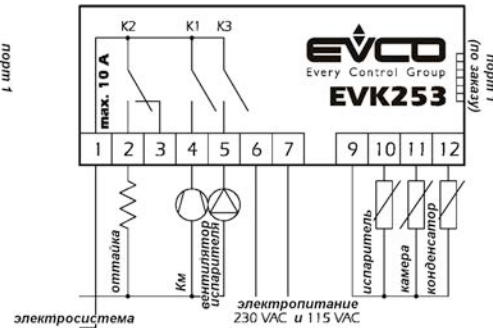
порт 1

K2 K1 K3

max. 10 A

EVCO
Every Control Group
EVK253

порт 1
(по заказу)

1 2 3 4 5 6 7 9 10 11 12

оттайка

Км

вентилятор испарителя

испаритель

камера

конденсатор

электропитание
230 VAC и 115 VAC

электросистема